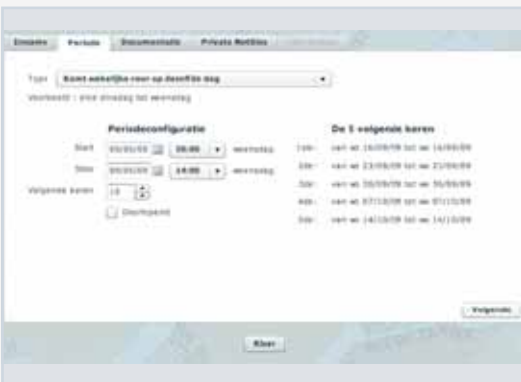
Details Periode Documentatie Private Notities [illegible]

Type Komt wekelijks voor op dezelfde dag

Voorbeeld : elke dinsdag tot woensdag

Periodeconfiguratie

Start 09/09/09 09:00 woensdag

Stop 09/09/09 14:00 woensdag

Volgende keren 10

Doorlopend

De 5 volgende keren

1ste: van wo 16/09/09 tot wo 16/09/09

2de: van wo 23/09/09 tot wo 23/09/09

3de: van wo 30/09/09 tot wo 30/09/09

4de: van wo 07/10/09 tot wo 07/10/09

5de: van wo 14/10/09 tot wo 14/10/09

Volgende

Klaar